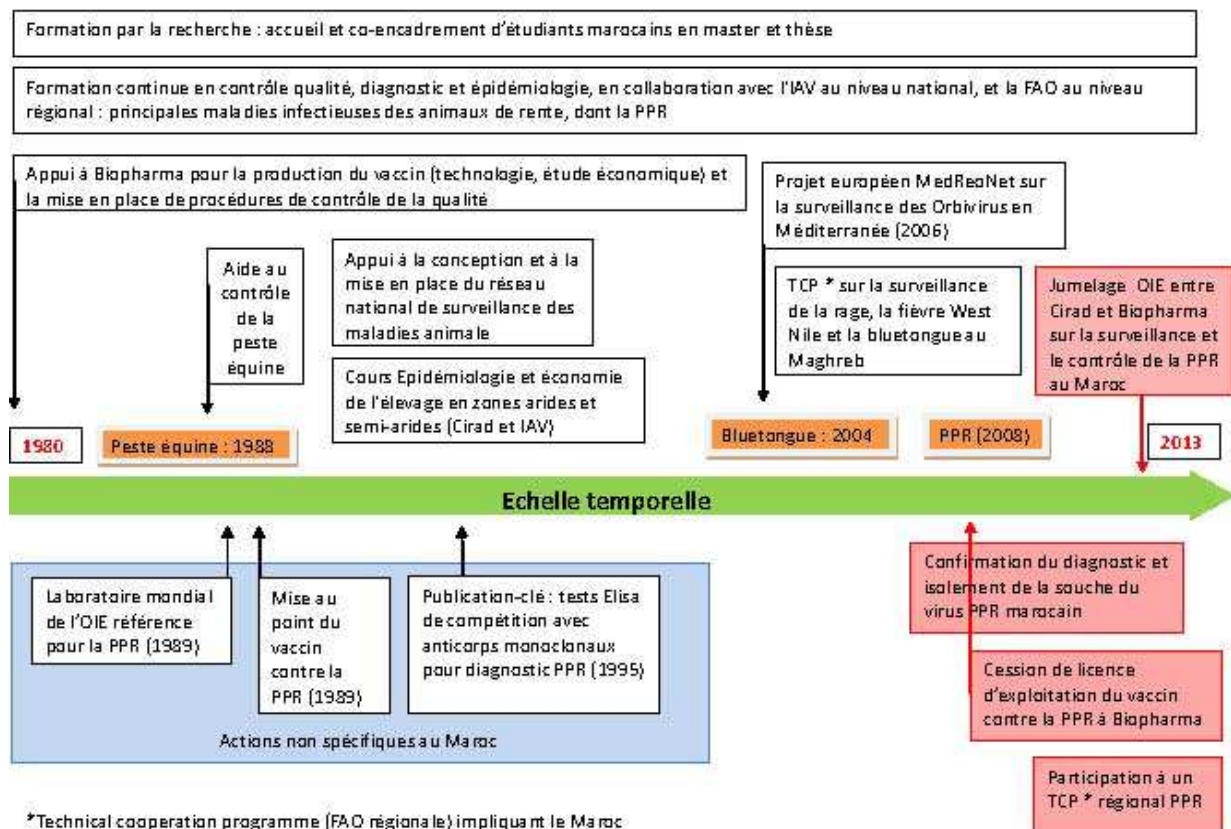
Formation par la recherche : accueil et co-encadrement d'étudiants marocains en master et thèse

Formation continue en contrôle qualité, diagnostic et épidémiologie, en collaboration avec l'IAV au niveau national, et la FAO au niveau régional : principales maladies infectieuses des animaux de rente, dont la PPR

Appui à Biopharma pour la production du vaccin (technologie, étude économique) et la mise en place de procédures de contrôle de la qualité

Projet européen MedReoNet sur la surveillance des Orbivirus en Méditerranée (2006)

Aide au contrôle de la peste équine

Appui à la conception et à la mise en place du réseau national de surveillance des maladies animale

TCP * sur la surveillance de la rage, la fièvre West Nile et la bluetongue au Maghreb

Jumelage OIE entre Cirad et Biopharma sur la surveillance et le contrôle de la PPR au Maroc

Cours Epidémiologie et économie de l'élevage en zones arides et semi-arides (Cirad et IAV)

1980

Peste équine : 1988

Bluetongue : 2004

PPR (2008)

2013

Echelle temporelle

Laboratoire mondial de l'OIE référence pour la PPR (1989)

Mise au point du vaccin contre la PPR (1989)

Publication-clé : tests Elisa de compétition avec anticorps monoclonaux pour diagnostic PPR (1995)

Actions non spécifiques au Maroc

Confirmation du diagnostic et isolement de la souche du virus PPR marocain

Cession de licence d'exploitation du vaccin contre la PPR à Biopharma

Participation à un TCP * régional PPR

*Technical cooperation programme (FAO régionale) impliquant le Maroc